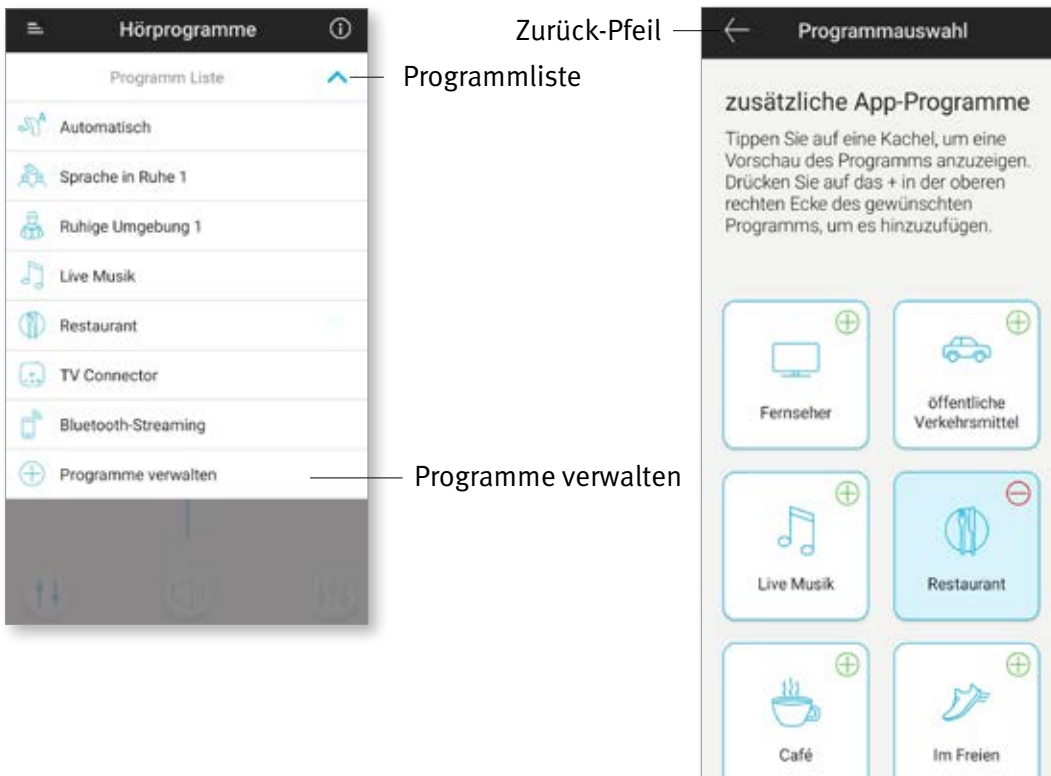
Hörprogramme

Programm Liste

Programmliste

Automatisch

Sprache in Ruhe 1

Ruhige Umgebung 1

Live Musik

Restaurant

TV Connector

Bluetooth-Streaming

Programme verwalten

Programme verwalten

Zurück-Pfeil

Programmauswahl

zusätzliche App-Programme

Tippen Sie auf eine Kachel, um eine Vorschau des Programms anzuzeigen. Drücken Sie auf das + in der oberen rechten Ecke des gewünschten Programms, um es hinzuzufügen.

Fernseher

öffentliche Verkehrsmittel

Live Musik

Restaurant

Café

Im Freien